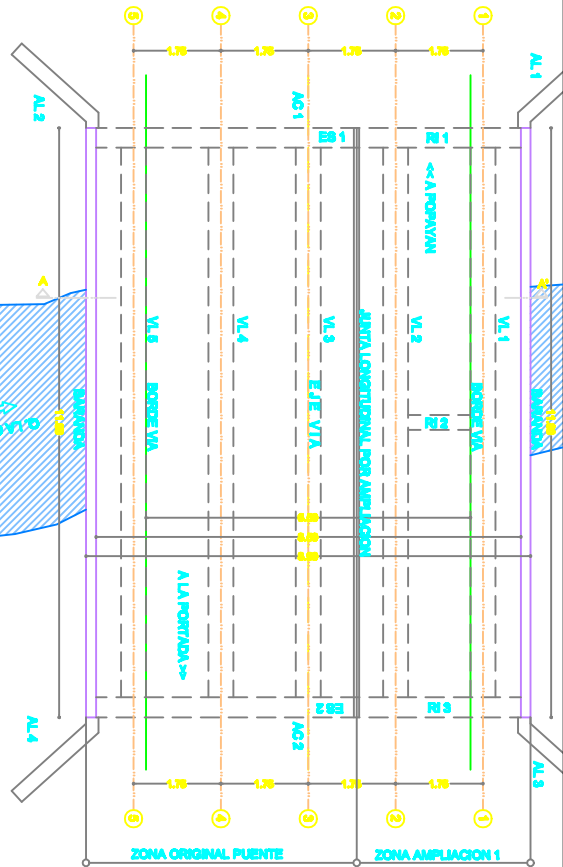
5
4
3
2
1
1.75
1.75
1.75
1.75
AL 2
AL 1
AC 1
ES 1
RI 1
<< A POPAYAN
A
A
VL 5
VL 4
VL 3
JUNTA LONGITUDINAL POR AMPLIACION
VL 2
VL 1
BARANDA
BORDE VIA
EJE VIA
BORDE VIA
BARANDA
RI 2
A LA PORTADA >>
ES 2
RI 3
AL 4
AC 2
AL 3
1.75
1.75
1.75
1.75
5
4
3
2
1
ZONA ORIGINAL PUENTE
ZONA AMPLIACION 1